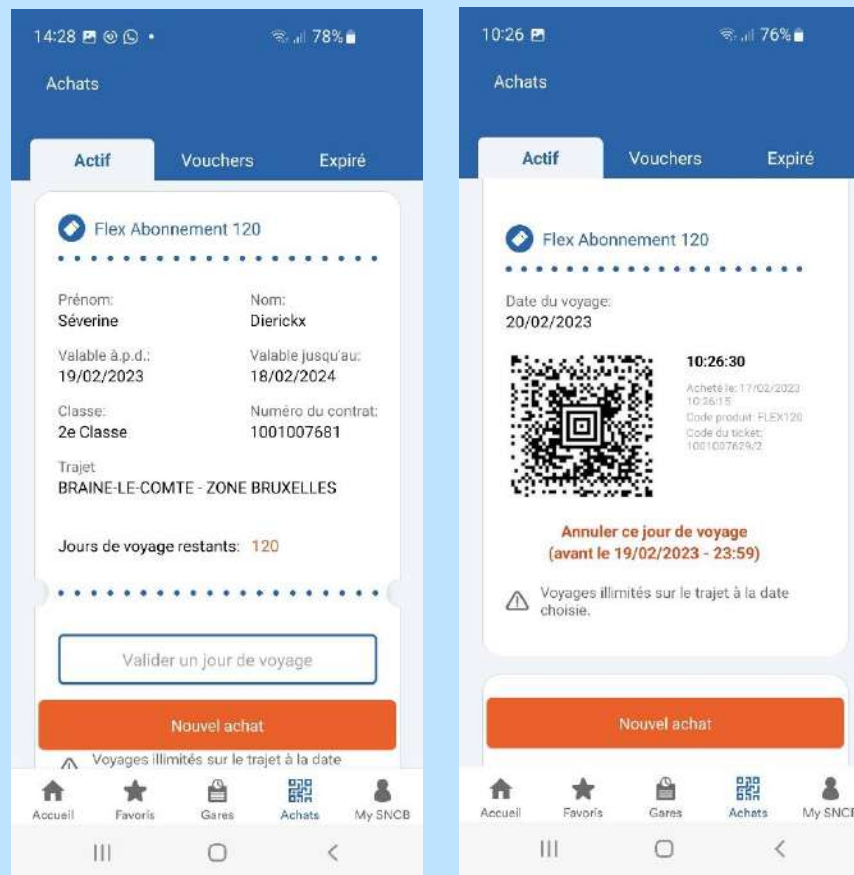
14:28 • 78%

Achats

Actif Vouchers Expiré

Flex Abonnement 120

Prénom:
Séverine

Nom:
Dierickx

Valable à.p.d.:
19/02/2023

Valable jusqu'au:
18/02/2024

Classe:
2e Classe

Numéro du contrat:
1001007681

Trajet
BRAINE-LE-COMTE - ZONE BRUXELLES

Jours de voyage restants: 120

Valider un jour de voyage

Nouvel achat

Voyages illimités sur le trajet à la date

Accueil Favoris Gares Achats My SNCB

10:26 76%

Achats

Actif Vouchers Expiré

Flex Abonnement 120

Date du voyage:
20/02/2023

10:26:30

Acheté le: 17/02/2023 10:26:15
Code produit: FLEX120
Code du ticket: 1001007629/2

Annuler ce jour de voyage
(avant le 19/02/2023 - 23:59)

Voyages illimités sur le trajet à la date choisie.

Nouvel achat

Accueil Favoris Gares Achats My SNCB